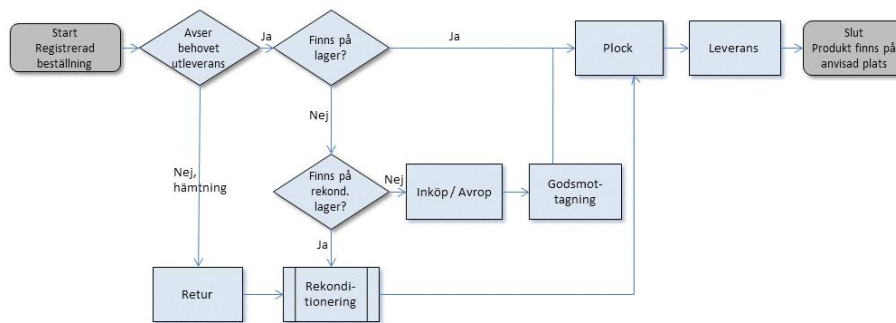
Start
Registrerad beställning

Avser behovet utleverans

Ja

Finns på lager?

Ja

Plock

Leverans

Slut
Produkt finns på anvisad plats

Nej

Nej, hämtning

Finns på rekond. lager?

Nej

Inköp / Avrop

Godsmottagning

Ja

Retur

Rekonditionering